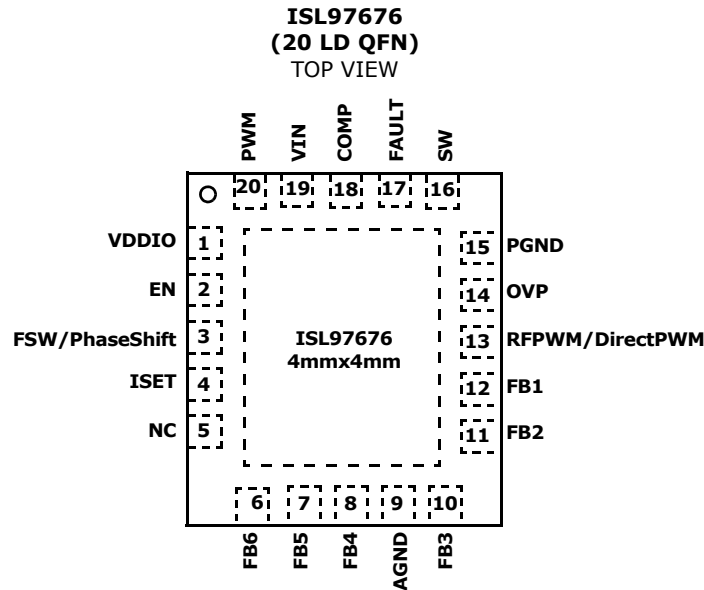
ISL97676
(20 LD QFN)
TOP VIEW

PWM VIN COMP FAULT SW

20 19 18 17 16

VDDIO 1
EN 2
FSW/PhaseShift 3
ISET 4
NC 5

ISL97676
4mmx4mm

15 PGND
14 OVP
13 RFPWM/DirectPWM
12 FB1
11 FB2

6 7 8 9 10

FB6 FB5 FB4 AGND FB3